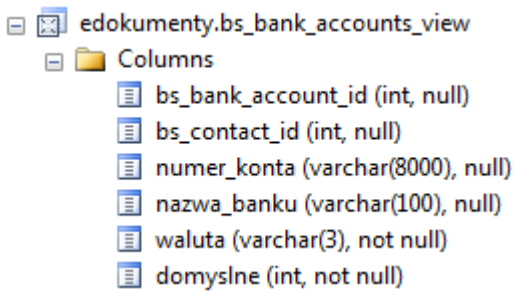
edokumenty.bs_bank_accounts_view
Columns
bs_bank_account_id (int, null)
bs_contact_id (int, null)
numer_konta (varchar(8000), null)
nazwa_banku (varchar(100), null)
waluta (varchar(3), not null)
domyslne (int, not null)